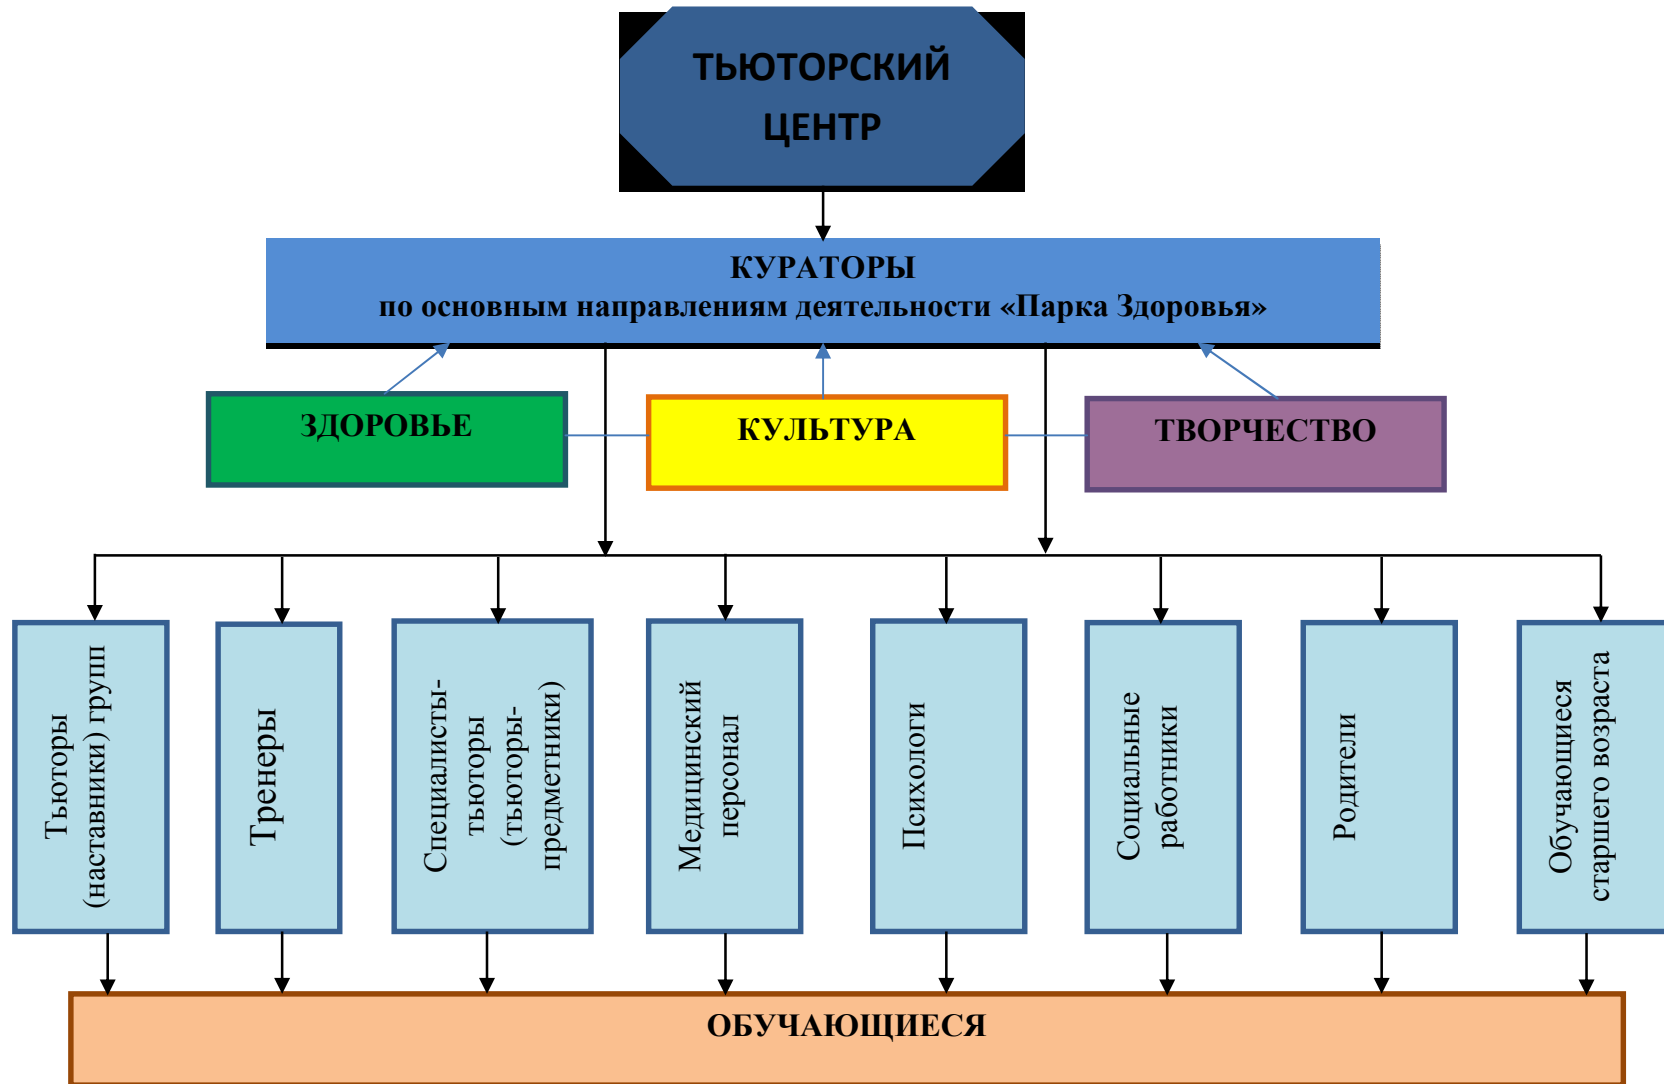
ТЬЮТОРСКИЙ ЦЕНТР

КУРАТОРЫ
по основным направлениям деятельности «Парка Здоровья»

ЗДОРОВЬЕ

КУЛЬТУРА

ТВОРЧЕСТВО

Тьюторы (наставники) групп

Тренеры

Специалисты-тьюторы (тьюторы-предметники)

Медицинский персонал

Психологи

Социальные работники

Родители

Обучающиеся старшего возраста

ОБУЧАЮЩИЕСЯ